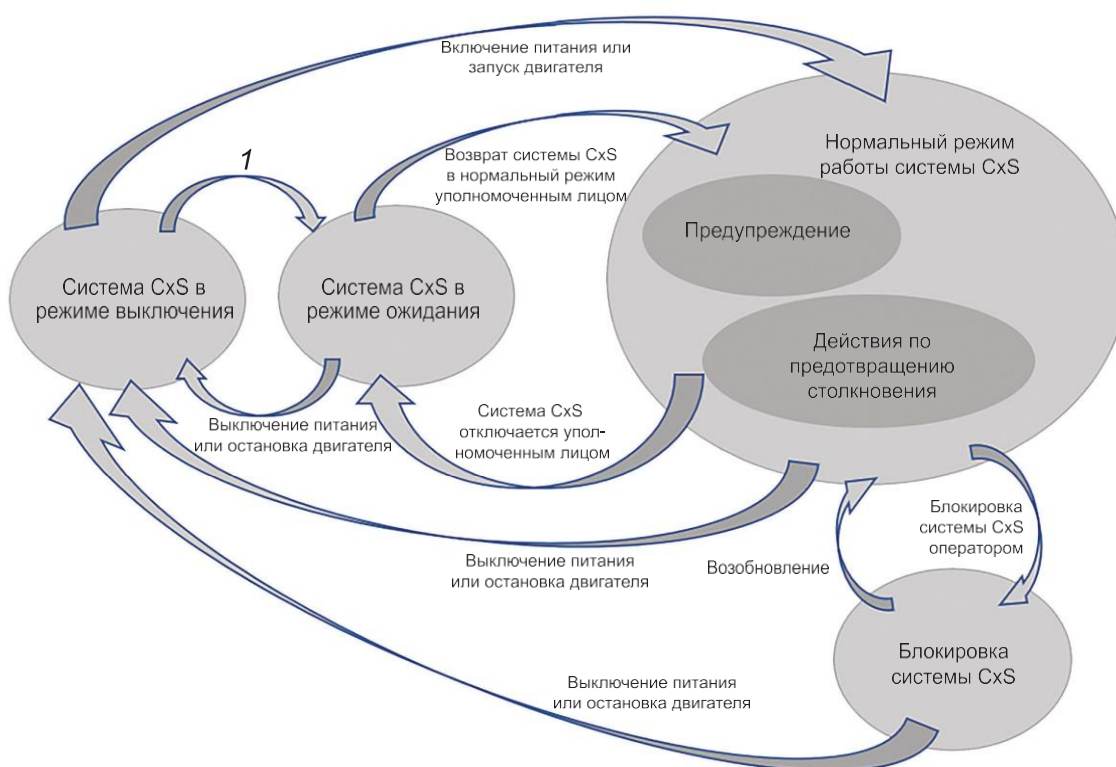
Включение питания или запуск двигателя

1

Возврат системы CxS в нормальный режим уполномоченным лицом

Нормальный режим работы системы CxS

Предупреждение

Система CxS в режиме выключения

Система CxS в режиме ожидания

Действия по предотвращению столкновения

Выключение питания или остановка двигателя

Система CxS отключается уполномоченным лицом

Блокировка системы CxS оператором

Выключение питания или остановка двигателя

Возобновление

Блокировка системы CxS

Выключение питания или остановка двигателя